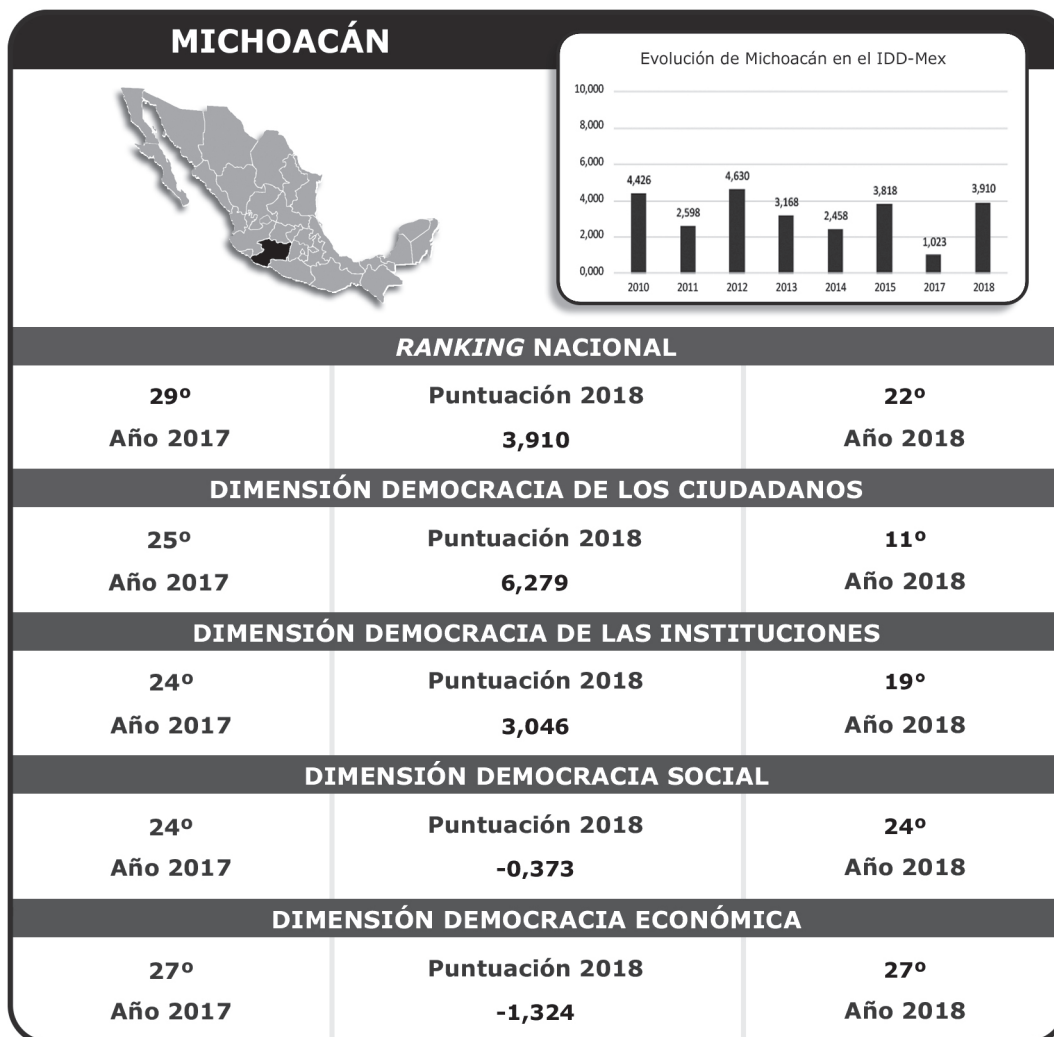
MICHOACÁN

Evolución de Michoacán en el IDD-Mex

10,000
8,000
6,000
4,000
2,000
0,000

4,426 2,598 4,630 3,168 2,458 3,818 1,023 3,910

2010 2011 2012 2013 2014 2015 2017 2018

*RANKING* NACIONAL

| 29º | Puntuación 2018 | 22º |
|---|---|---|
| Año 2017 | 3,910 | Año 2018 |

DIMENSIÓN DEMOCRACIA DE LOS CIUDADANOS

| 25º | Puntuación 2018 | 11º |
|---|---|---|
| Año 2017 | 6,279 | Año 2018 |

DIMENSIÓN DEMOCRACIA DE LAS INSTITUCIONES

| 24º | Puntuación 2018 | 19º |
|---|---|---|
| Año 2017 | 3,046 | Año 2018 |

DIMENSIÓN DEMOCRACIA SOCIAL

| 24º | Puntuación 2018 | 24º |
|---|---|---|
| Año 2017 | -0,373 | Año 2018 |

DIMENSIÓN DEMOCRACIA ECONÓMICA

| 27º | Puntuación 2018 | 27º |
|---|---|---|
| Año 2017 | -1,324 | Año 2018 |